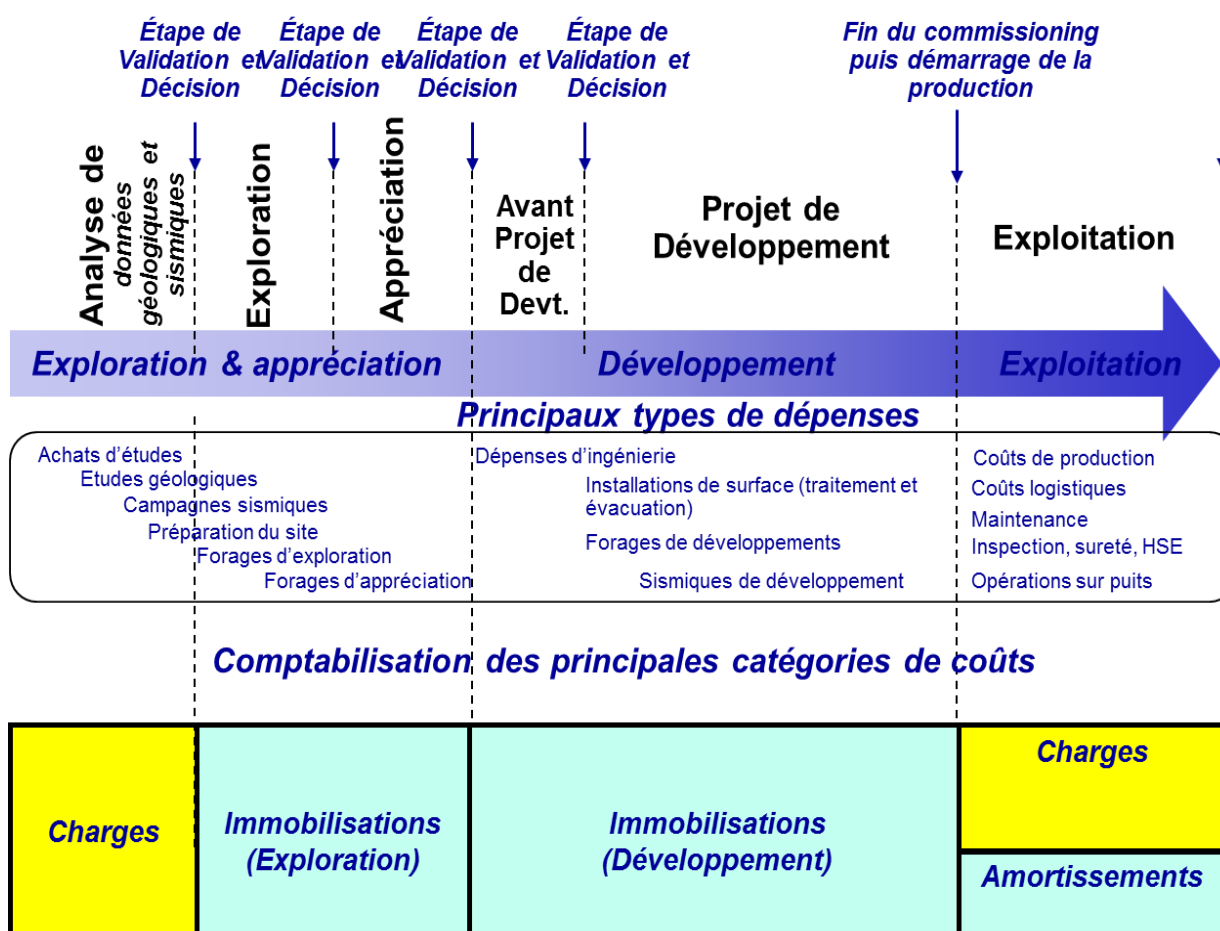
Étape de Validation et Décision

Étape de Validation et Décision

Étape de Validation et Décision

Étape de Validation et Décision

Fin du commissioning puis démarrage de la production

Analyse de données géologiques et sismiques

Exploration

Appréciation

Avant Projet de Devt.

Projet de Développement

Exploitation

Exploration & appréciation

Développement

Exploitation

Principaux types de dépenses

Achats d'études
Etudes géologiques
Campagnes sismiques
Préparation du site
Forages d'exploration
Forages d'appréciation

Dépenses d'ingénierie
Installations de surface (traitement et évacuation)
Forages de développements
Sismiques de développement

Coûts de production
Coûts logistiques
Maintenance
Inspection, sureté, HSE
Opérations sur puits

Comptabilisation des principales catégories de coûts

Charges

Immobilisations (Exploration)

Immobilisations (Développement)

Charges

Amortissements